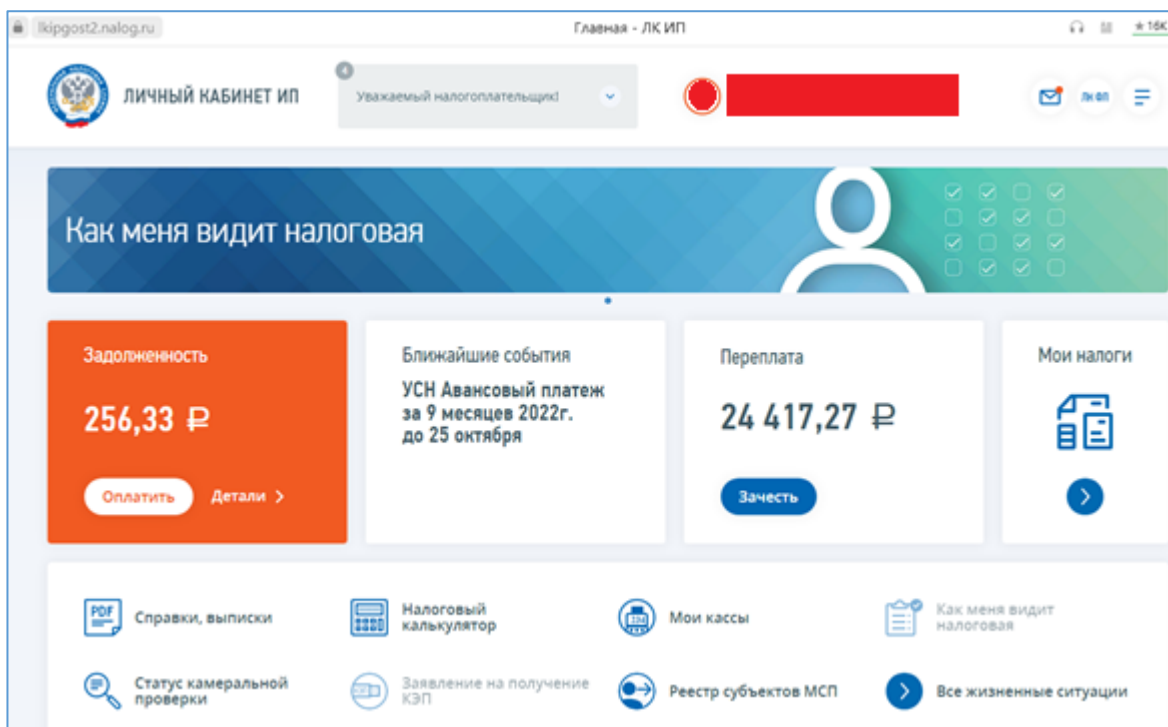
lkipgost2.nalog.ru

Главная - ЛК ИП

ЛИЧНЫЙ КАБИНЕТ ИП

4

Уважаемый налогоплательщик!

ЛК ФЛ

Как меня видит налоговая

Задолженность

256,33 ₽

Оплатить

Детали >

Ближайшие события

УСН Авансовый платеж за 9 месяцев 2022г. до 25 октября

Переплата

24 417,27 ₽

Зачесть

Мои налоги

Справки, выписки

Налоговый калькулятор

Мои кассы

Как меня видит налоговая

Статус камеральной проверки

Заявление на получение КЭП

Реестр субъектов МСП

Все жизненные ситуации